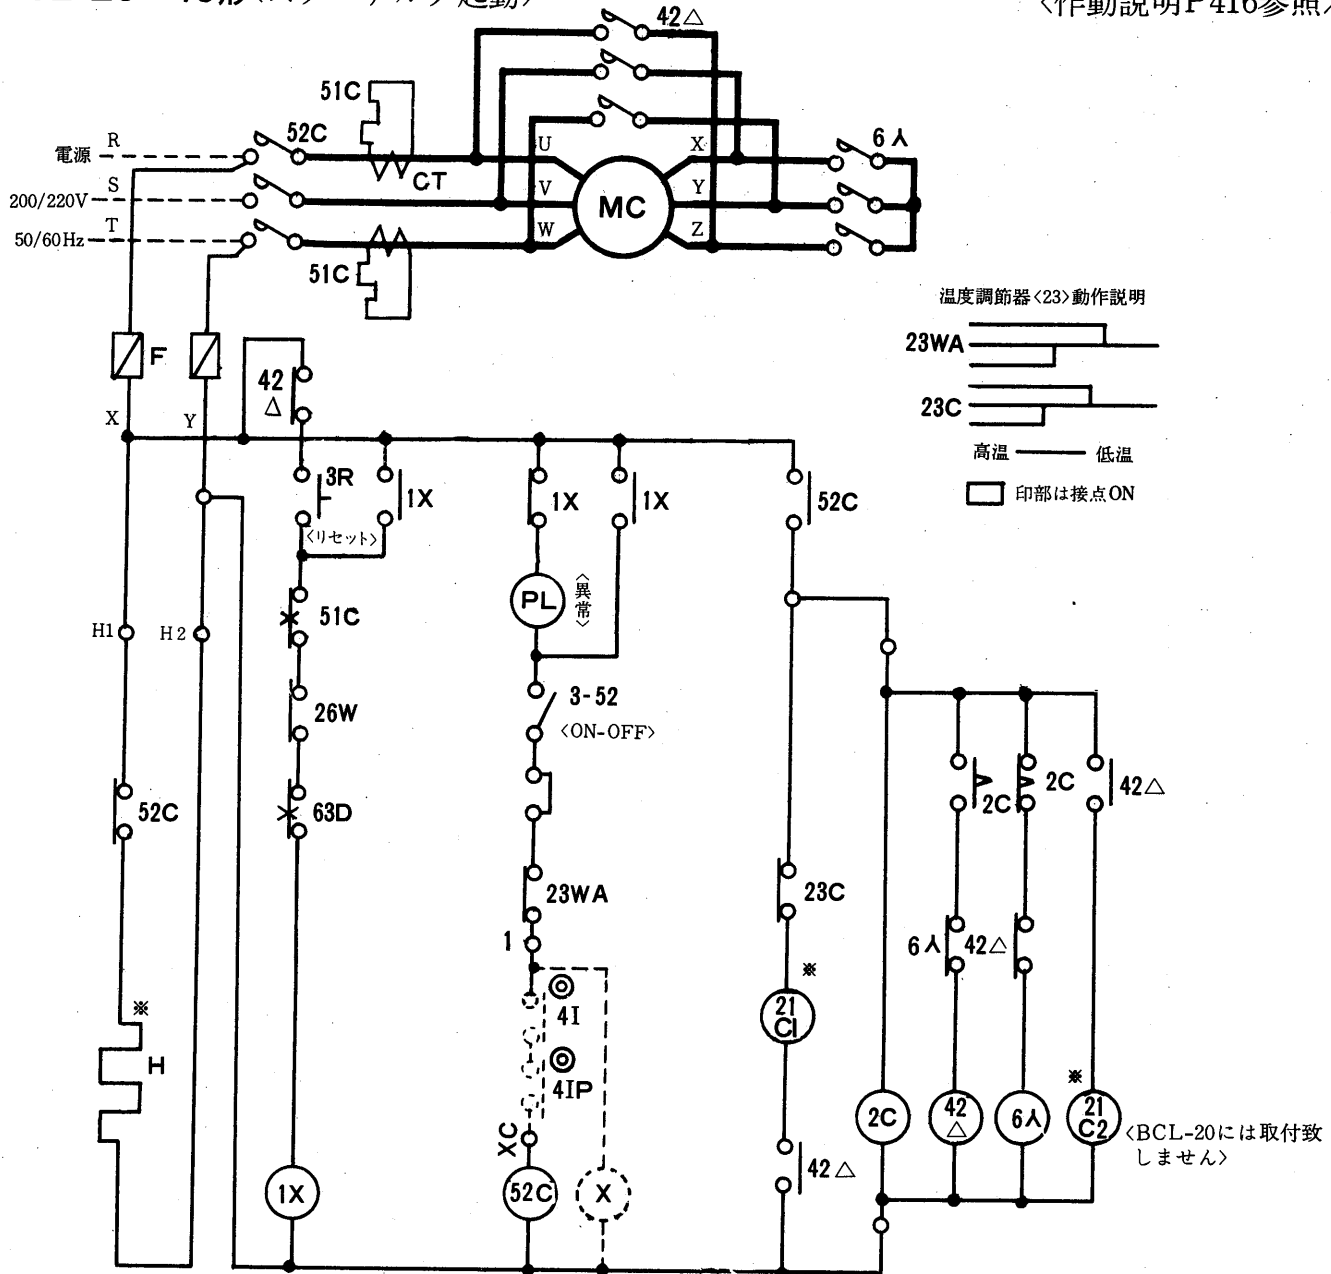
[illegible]形(スター デルタ 起動)
〈作動説明P416参照〉

42△
51C
52C
電源 R
S
200/220V
T
50/60Hz
CT
U
V
W
MC
X
Y
Z
6人
51C

温度調節器〈23〉動作説明
23WA
23C
高温 低温
印部は接点ON

F
X
Y
42
Δ
3R
1X
〈リセット〉
51C
26W
63D
1X
1X
PL
〈異常〉
3-52
〈ON-OFF〉
23WA
1
4I
4IP
XC
52C
X
52C
23C
※
21
CI
42△
2C
2C
2C
42△
6人
42△
2C
42
△
6人
※
21
C2
〈BCL-20には取付致しません〉
H1
H2
52C
※
H
1X